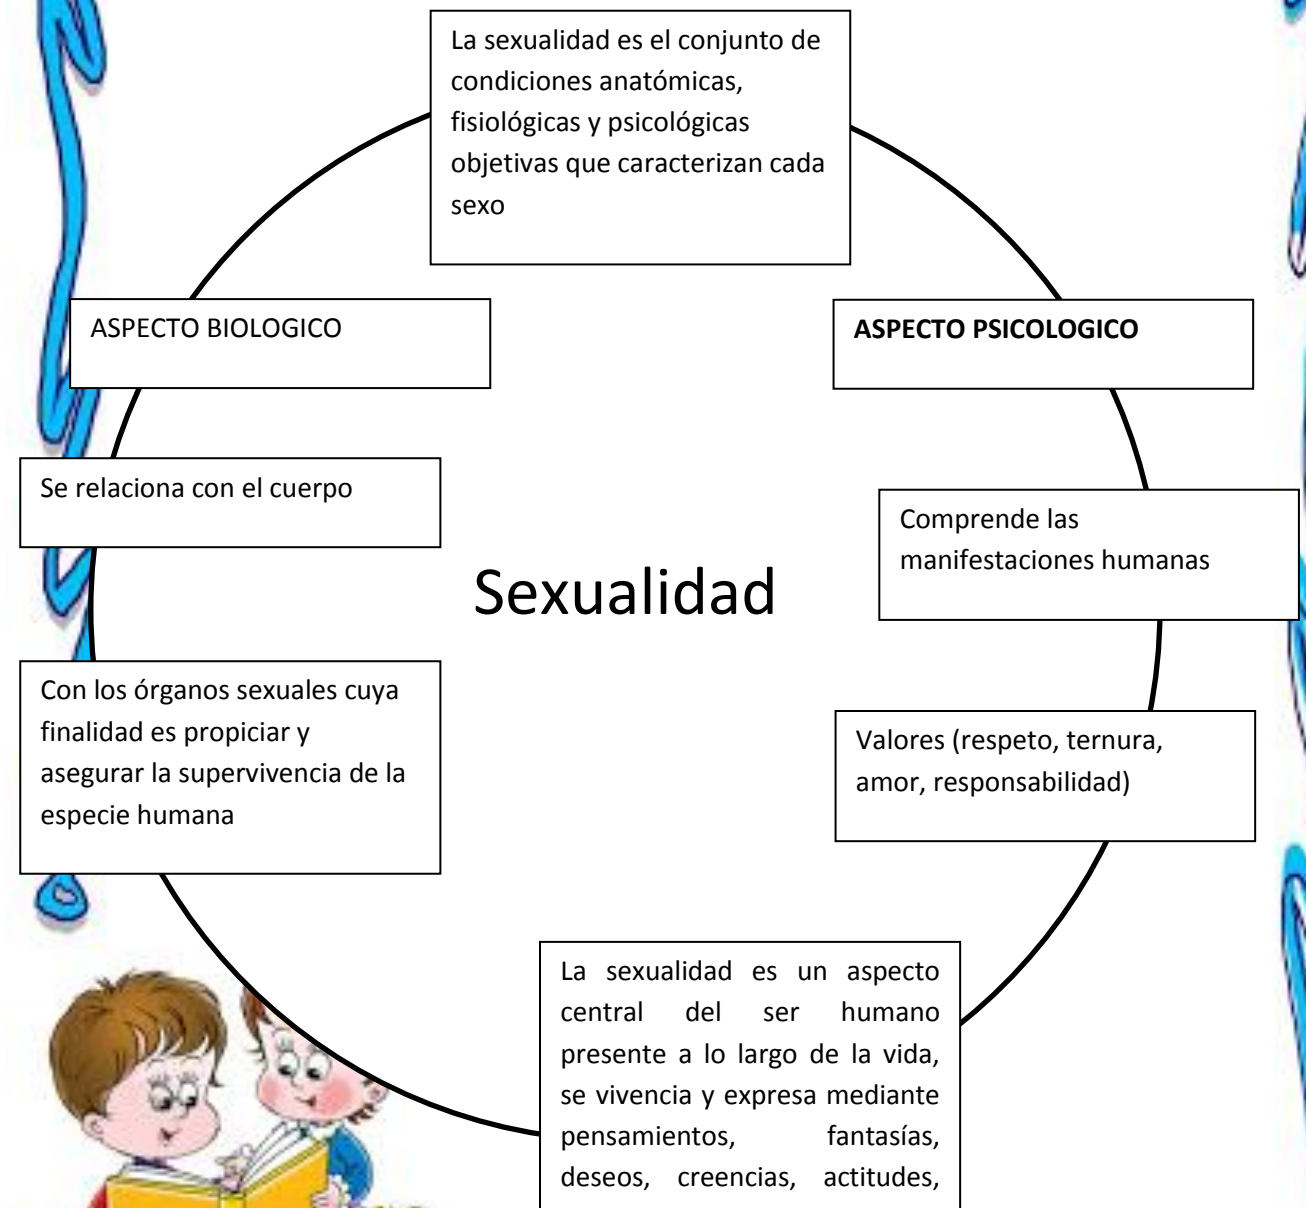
La sexualidad es el conjunto de condiciones anatómicas, fisiológicas y psicológicas objetivas que caracterizan cada sexo

ASPECTO BIOLOGICO

ASPECTO PSICOLOGICO

Se relaciona con el cuerpo

Comprende las manifestaciones humanas

Sexualidad

Con los órganos sexuales cuya finalidad es propiciar y asegurar la supervivencia de la especie humana

Valores (respeto, ternura, amor, responsabilidad)

La sexualidad es un aspecto central del ser humano presente a lo largo de la vida, se vivencia y expresa mediante pensamientos, fantasías, deseos, creencias, actitudes,